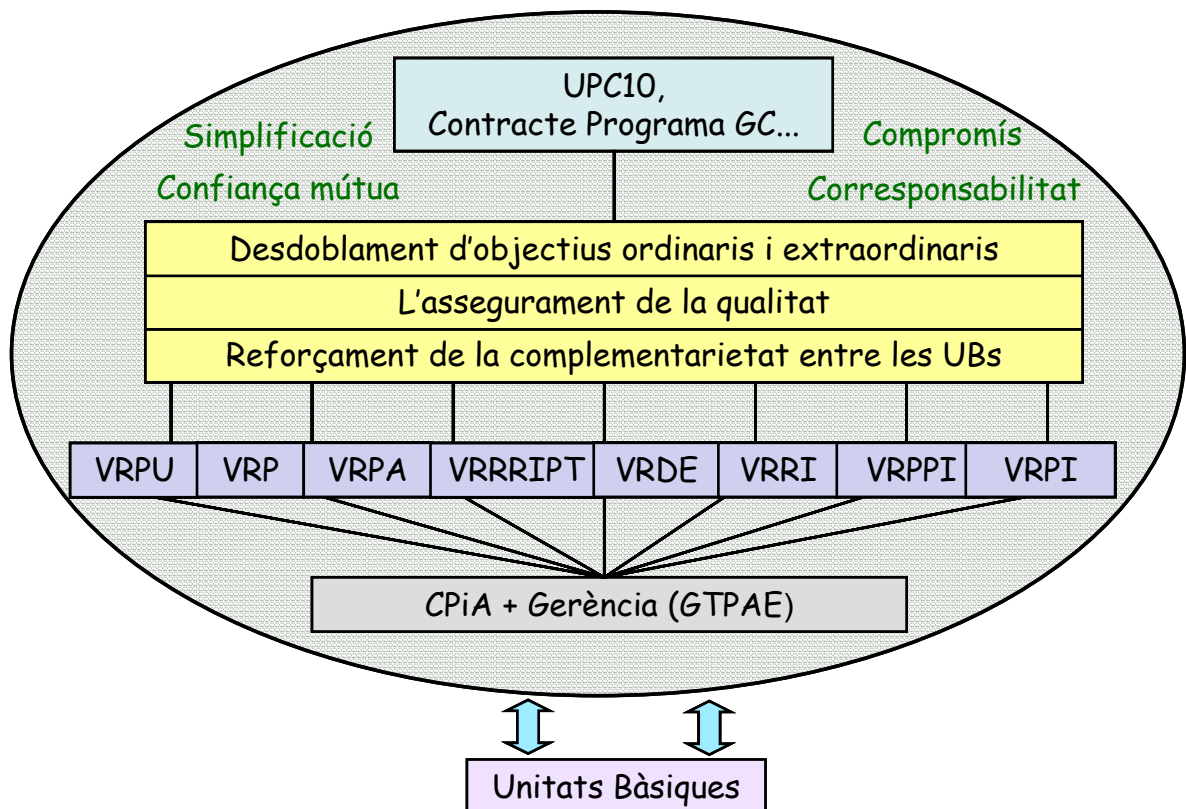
UPC10,
Contracte Programa GC...

Simplificació
Confiança mútua

Compromís
Corresponsabilitat

Desdoblament d'objectius ordinaris i extraordinaris
L'assegurament de la qualitat
Reforçament de la complementarietat entre les UBs

VRPU | VRP | VRPA | VRRRIPT | VRDE | VRRI | VRPPI | VRPI

CPiA + Gerència (GTPAE)

Unitats Bàsiques